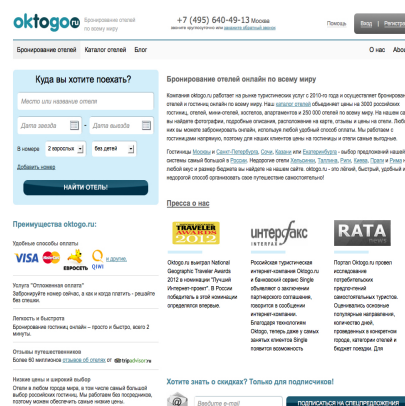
oktogo.ru Бронирование отелей по всему миру

+7 (495) 640-49-13 Москва
звоните круглосуточно или закажите обратный звонок

Помощь | Вход | Регистрация

Бронирование отелей | Каталог отелей | Блог | О нас | Вакансии

Куда вы хотите поехать?

Место или название отеля

Дата заезда - Дата выезда

В номере 2 взрослых без детей

Добавить номер

НАЙТИ ОТЕЛЬ!

Бронирование отелей онлайн по всему миру

Компания oktogo.ru работает на рынке туристических услуг с 2010-го года и осуществляет бронирование отелей и гостиниц онлайн по всему миру. Наш каталог отелей объединяет свыше 2000 российских гостиниц, отелей, мини-отелей, хостелов, апартаментов и 250 000 отелей по всему миру. На нашем сайте вы найдете описание, подробные условия, расположение на карте, отзывы и цены на отели. Любой из них вы можете забронировать онлайн, используя любой удобный способ оплаты. Мы работаем с гостиницами напрямую, поэтому для наших клиентов цены на гостиницы и отели самые выгодные.

Гостиницы Москвы и Санкт-Петербурга, Сочи, Казани или Екатеринбурга – подберите наилучший вариант в системе самый большой в России. Недорогие отели Хельсинки, Таллина, Риги, Киева, Праги и Рима и другие ... любой вкус и размер бюджета вы найдете на нашем сайте oktogo.ru - это легкий, быстрый, удобный и надежный способ организовать свое путешествие самостоятельно!

Пресса о нас

Преимущества oktogo.ru:

Удобные способы оплаты
VISA ЕВРОСЕТЬ QIWI и другие

Услуга "Отложенная оплата"
Забронируйте номер сейчас, а как и когда платить - решайте без спешки.

Легкость и быстрота
Бронирование гостиниц онлайн – просто и быстро, всего 2 минуты.

Отзывы путешественников
Более 80 миллионов отзывов об отелях от tripadvisor

Низкие цены и широкий выбор
Отели и гостиницы в любом городе мира, и при этом самый большой выбор российских гостиниц. Мы работаем без посредников, поэтому можем обеспечить самые низкие цены.

TRAVELER AWARDS 2012
Oktogo.ru выиграл National Geographic Traveler Awards 2012 в номинации "Лучший Интернет-проект". В России победитель в этой номинации определился впервые.

ИНТЕРФАКС
Онлайн-туристическая интернет-компания Oktogo.ru и банковский сервис Single объявили о заключении партнерского соглашения, в рамках которого Oktogo. Благодаря технологии Oktogo, теперь даже у самых взыскательных клиентов Single появится возможность

RATA
Портал Oktogo.ru провел исследование популярности среди-помещений самостоятельных туристов. Оценивалось основное количество популярные направления, количество дней, проведенных в конкретном городе, категории отелей и бюджет поездки. Для

Хотите знать о скидках? Для подписчиков!

Ваш e-mail

ПОДПИСАТЬСЯ НА СПЕЦПРЕДЛОЖЕНИЯ